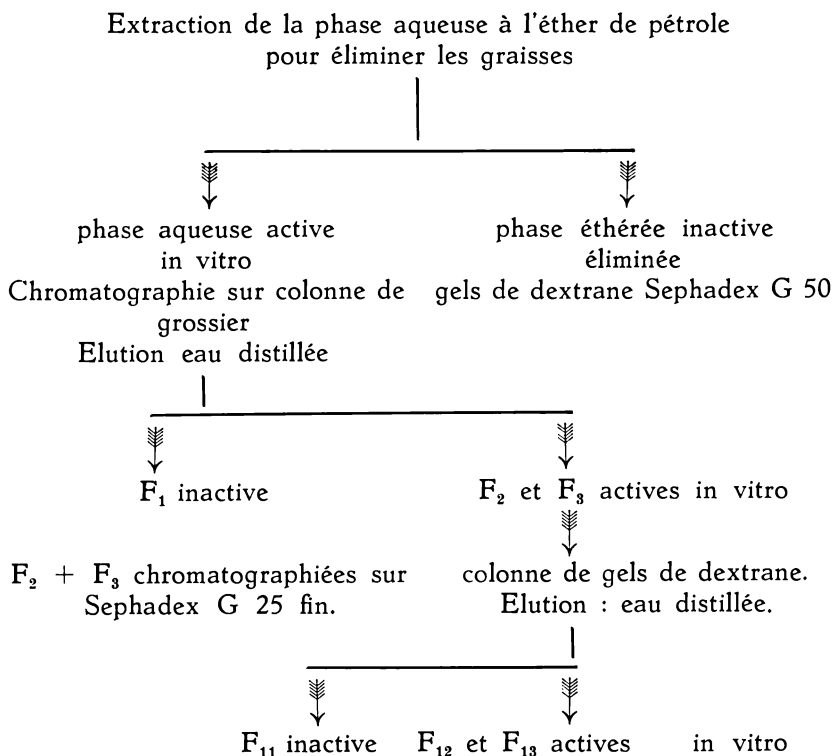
Extraction de la phase aqueuse à l'éther de pétrole pour éliminer les graisses

phase aqueuse active in vitro

phase éthérée inactive éliminée

Chromatographie sur colonne de gels de dextrane Sephadex G 50 grossier

Elution eau distillée

$F_1$ inactive

$F_2$ et $F_3$ actives in vitro

$F_2$ + $F_3$ chromatographiées sur colonne de gels de dextrane. Sephadex G 25 fin. Elution : eau distillée.

$F_{11}$ inactive

$F_{12}$ et $F_{13}$ actives in vitro